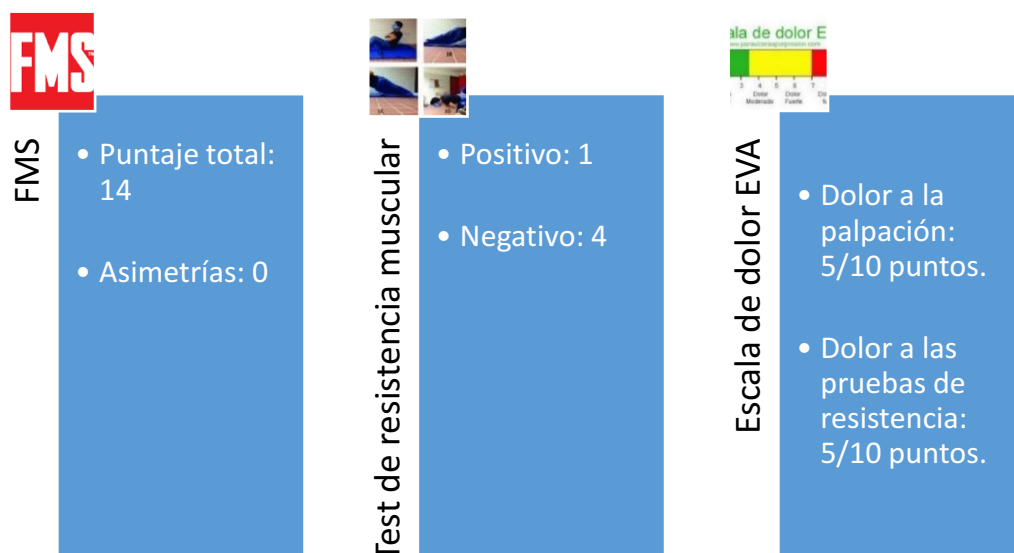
FMS

FMS

• Puntaje total: 14

• Asimetrías: 0

Test de resistencia muscular

• Positivo: 1

• Negativo: 4

ala de dolor E

www.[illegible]

3 4 5 6 7

Dolor Moderado Dolor Fuerte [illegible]

Escala de dolor EVA

• Dolor a la palpación: 5/10 puntos.

• Dolor a las pruebas de resistencia: 5/10 puntos.